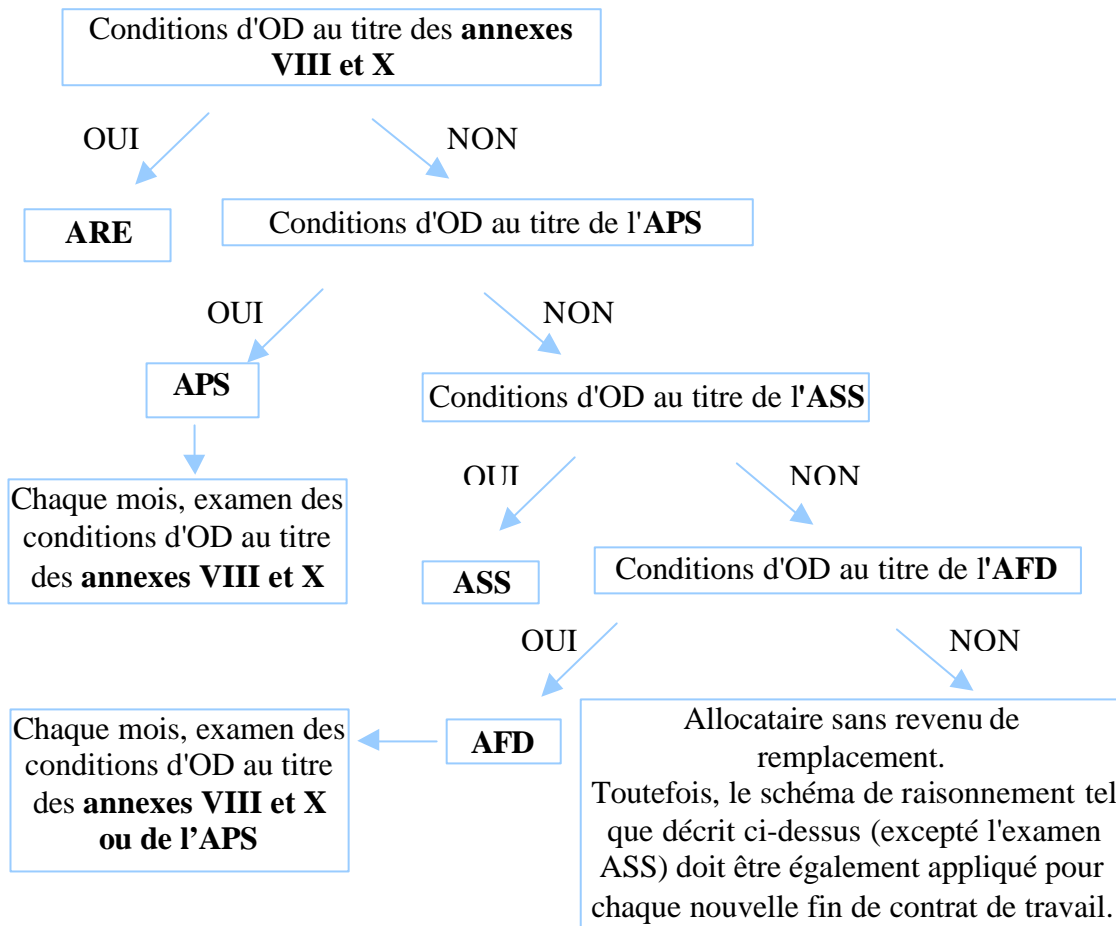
Conditions d'OD au titre des **annexes VIII et X**

OUI

NON

**ARE**

Conditions d'OD au titre de l'**APS**

OUI

NON

**APS**

Conditions d'OD au titre de l'**ASS**

Chaque mois, examen des conditions d'OD au titre des **annexes VIII et X**

OUI

NON

**ASS**

Conditions d'OD au titre de l'**AFD**

OUI

NON

Chaque mois, examen des conditions d'OD au titre des **annexes VIII et X ou de l'APS**

**AFD**

Allocataire sans revenu de remplacement.
Toutefois, le schéma de raisonnement tel que décrit ci-dessus (excepté l'examen ASS) doit être également appliqué pour chaque nouvelle fin de contrat de travail.